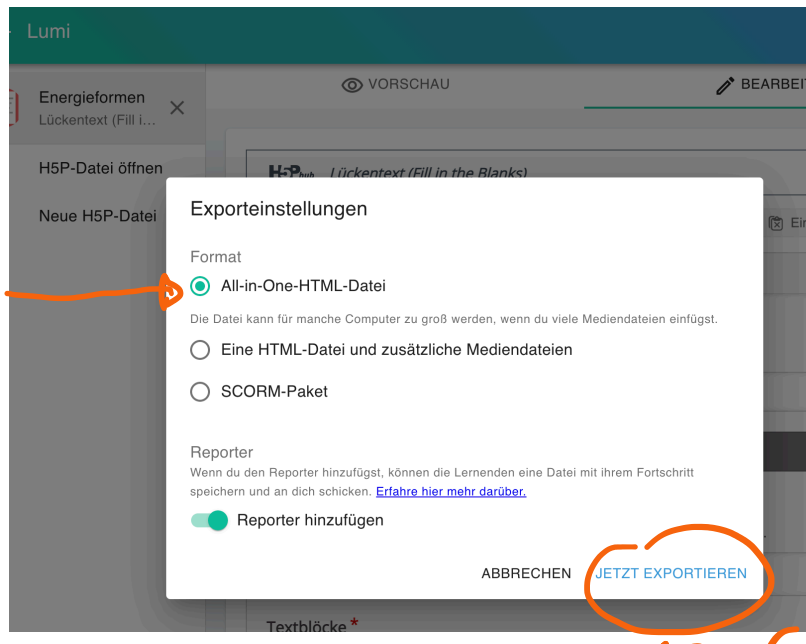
Lumi

Energieformen
Lückentext (Fill i...

H5P-Datei öffnen

Neue H5P-Datei

VORSCHAU

BEARBEI

H5P hub Lückentext (Fill in the Blanks)

Ei

Exporteinstellungen

Format

All-in-One-HTML-Datei

Die Datei kann für manche Computer zu groß werden, wenn du viele Mediendateien einfügst.

Eine HTML-Datei und zusätzliche Mediendateien

SCORM-Paket

Reporter

Wenn du den Reporter hinzufügst, können die Lernenden eine Datei mit ihrem Fortschritt speichern und an dich schicken. Erfahre hier mehr darüber.

Reporter hinzufügen

ABBRECHEN JETZT EXPORTIEREN

Textblöcke *